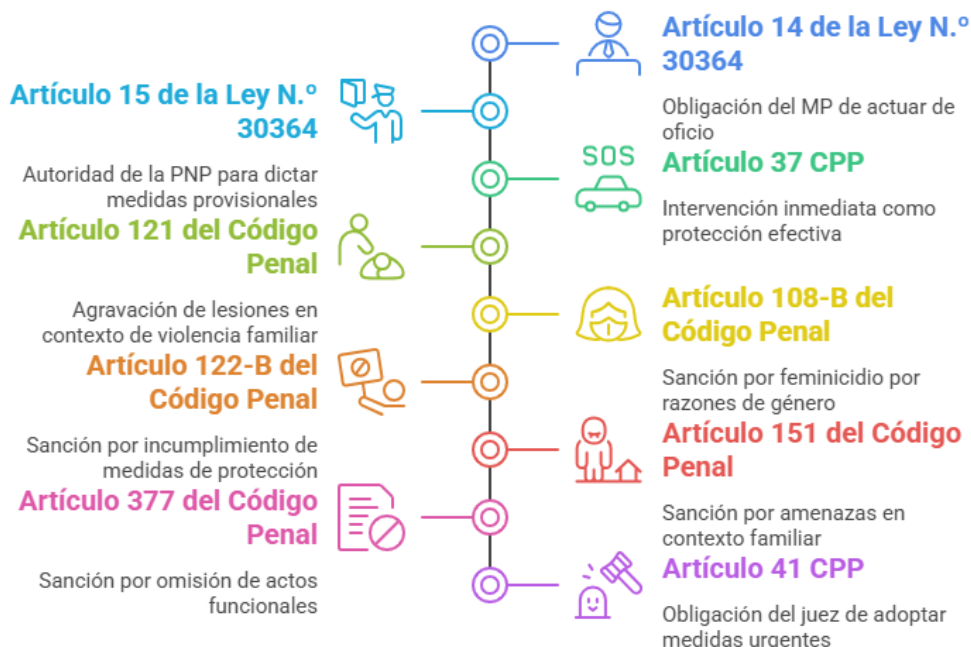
Artículo 14 de la Ley N.° 30364

Obligación del MP de actuar de oficio

Artículo 15 de la Ley N.° 30364

Autoridad de la PNP para dictar medidas provisionales

SOS

Artículo 37 CPP

Intervención inmediata como protección efectiva

Artículo 121 del Código Penal

Agravación de lesiones en contexto de violencia familiar

Artículo 108-B del Código Penal

Sanción por feminicidio por razones de género

Artículo 122-B del Código Penal

Sanción por incumplimiento de medidas de protección

Artículo 151 del Código Penal

Sanción por amenazas en contexto familiar

Artículo 377 del Código Penal

Sanción por omisión de actos funcionales

Artículo 41 CPP

Obligación del juez de adoptar medidas urgentes